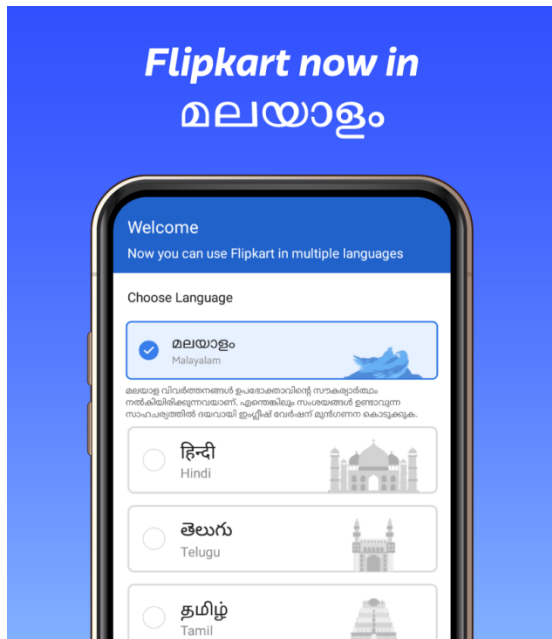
Flipkart now in
മലയാളം

Welcome
Now you can use Flipkart in multiple languages

Choose Language

മലയാളം
Malayalam

മലയാള വിവർത്തനങ്ങൾ ഉപഭോക്താവിന്റെ സൗകര്യാർത്ഥം നൽകിയിരിക്കുന്നവയാണ്. എന്തെങ്കിലും സംശയങ്ങൾ ഉണ്ടാവുന്ന സാഹചര്യത്തിൽ ദയവായി ഇംഗ്ലീഷ് വേർഷന് മുൻഗണന കൊടുക്കുക.

हिन्दी
Hindi

తెలుగు
Telugu

தமிழ்
Tamil